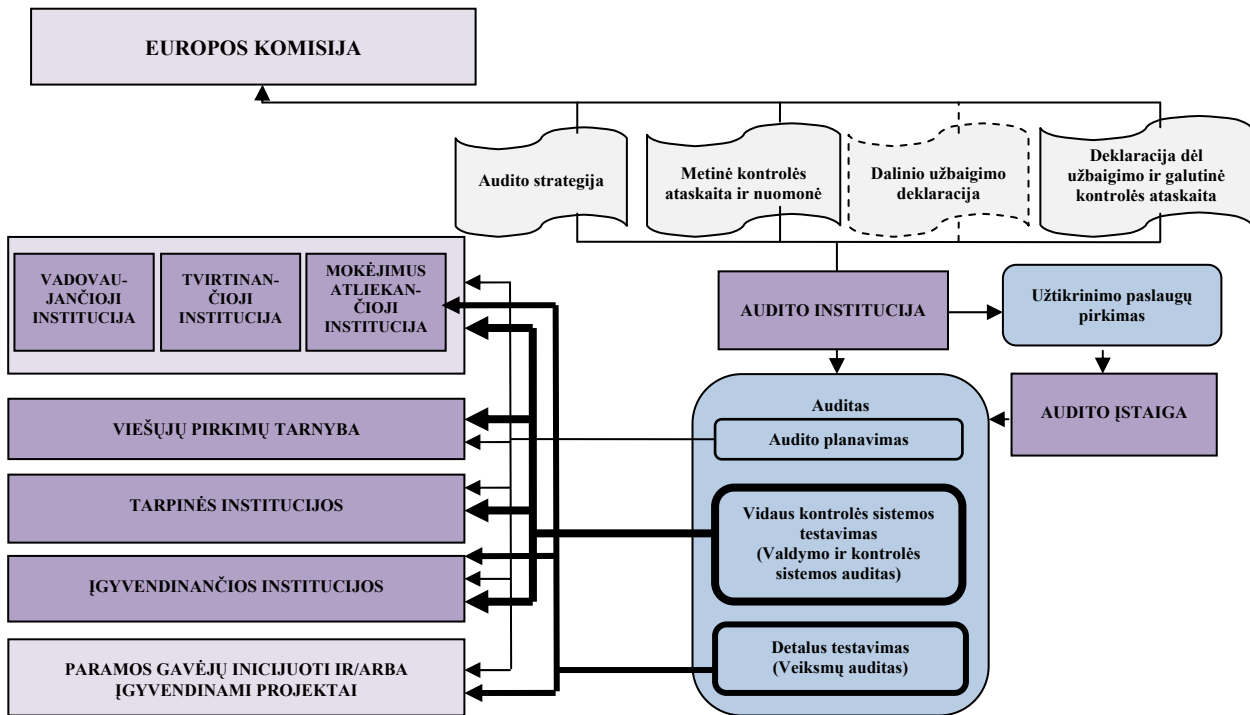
EUROPOS KOMISIJA

Audito strategija

Metinė kontrolės ataskaita ir nuomonė

Dalinio užbaigimo deklaracija

Deklaracija dėl užbaigimo ir galutinė kontrolės ataskaita

VADOVAUJANČIOJI INSTITUCIJA

TVIRTINANČIOJI INSTITUCIJA

MOKĖJIMUS ATLIEKANČIOJI INSTITUCIJA

AUDITO INSTITUCIJA

Užtikrinimo paslaugų pirkimas

AUDITO ĮSTAIGA

VIEŠŲJŲ PIRKIMŲ TARNYBA

TARPINĖS INSTITUCIJOS

ĮGYVENDINANČIOS INSTITUCIJOS

PARAMOS GAVĖJŲ INICIJUOTI IR/ARBA ĮGYVENDINAMI PROJEKTAI

Auditas

Audito planavimas

Vidaus kontrolės sistemos testavimas (Valdymo ir kontrolės sistemos auditas)

Detalus testavimas (Veiksmų auditas)